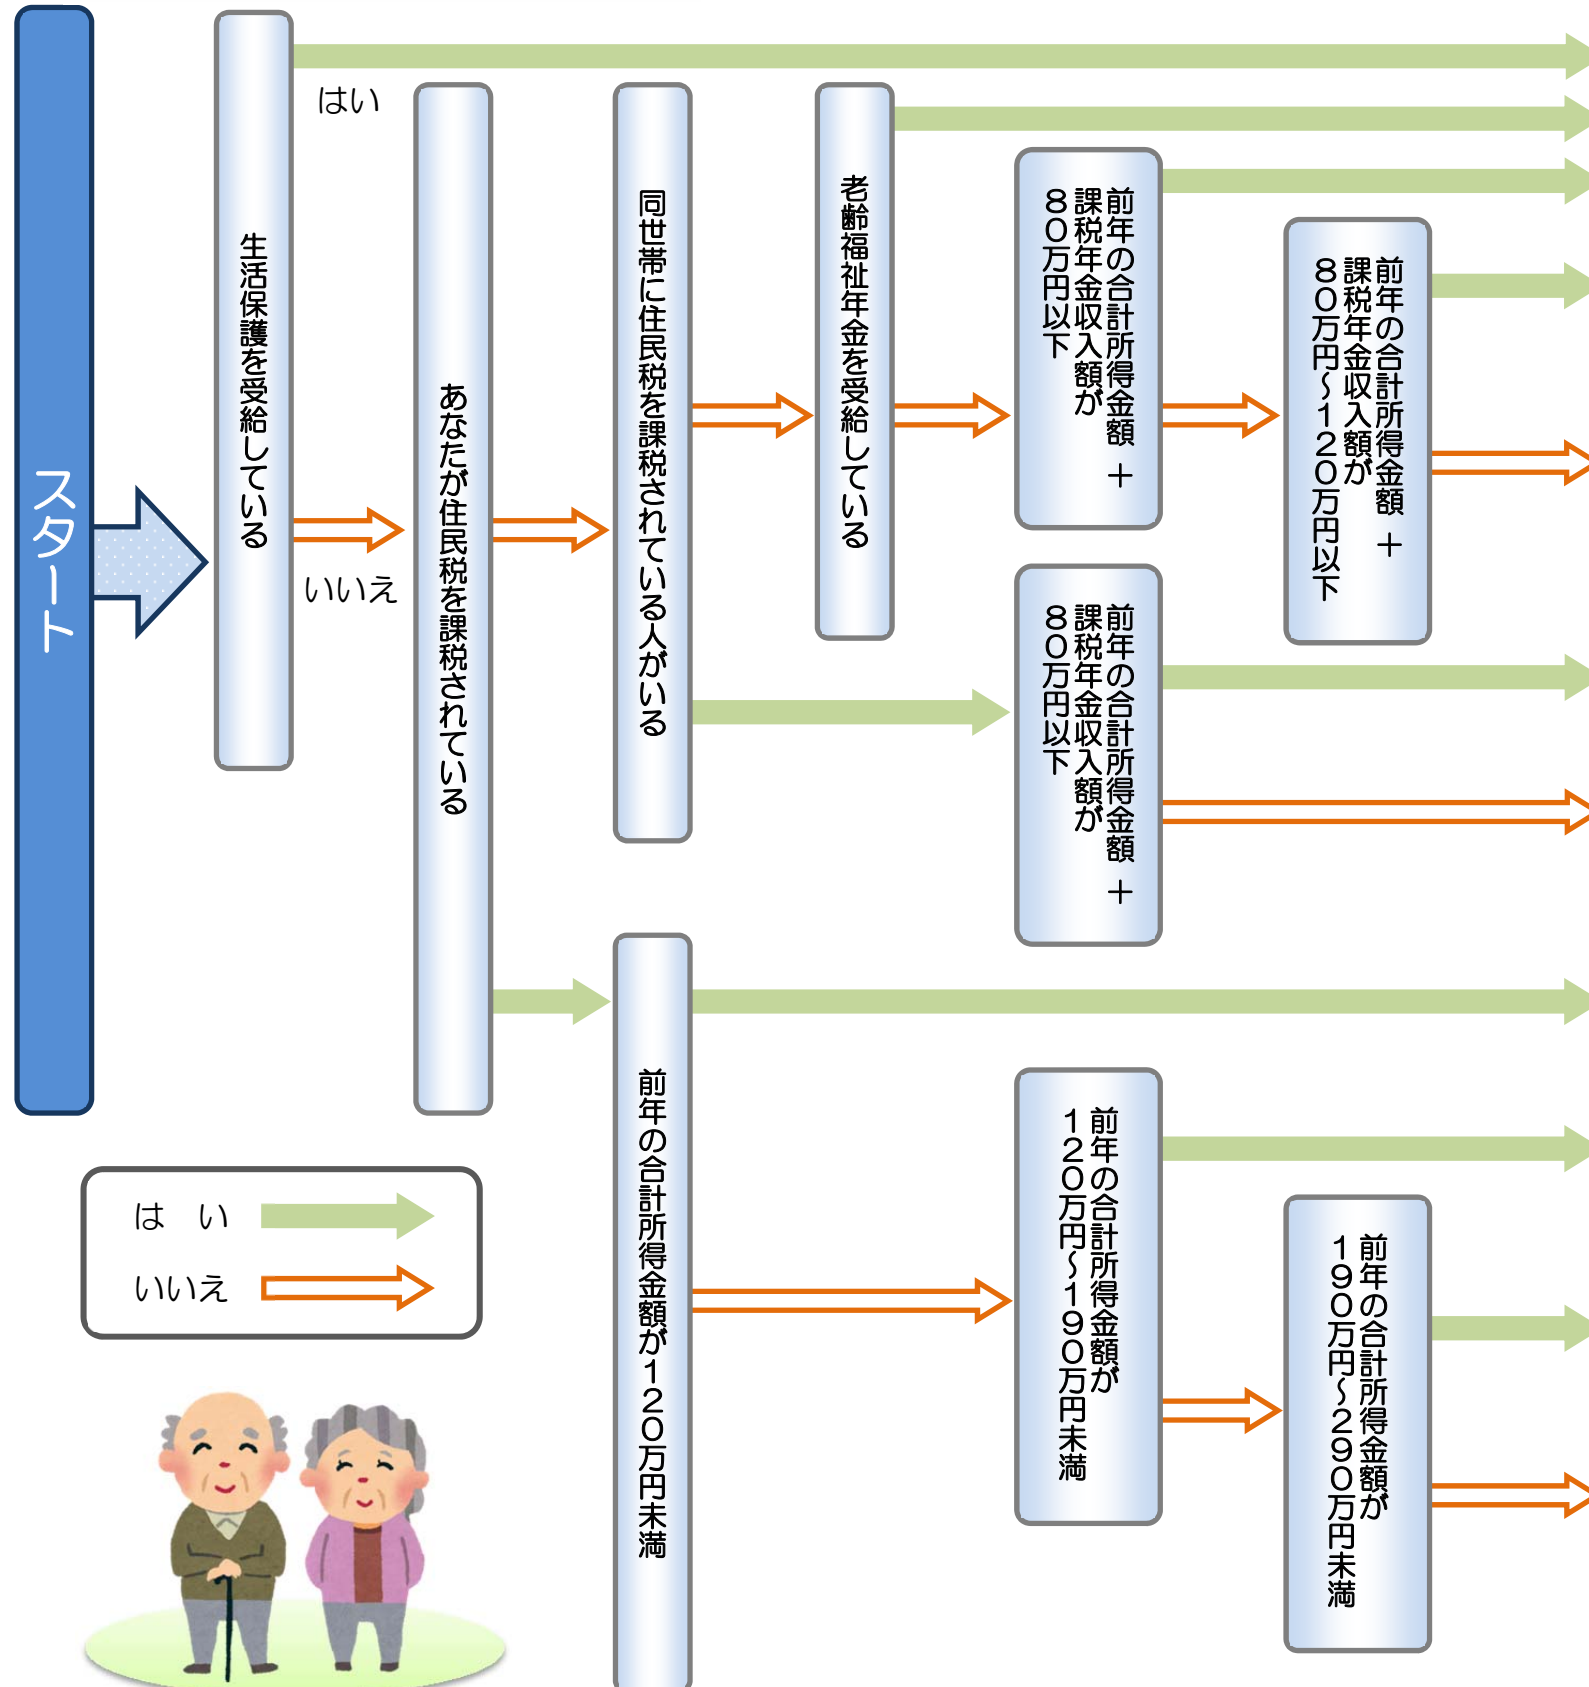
スタート

生活保護を受給している

はい

いいえ

あなたが住民税を課税されている

同世帯に住民税を課税されている人がいる

老齢福祉年金を受給している

前年の合計所得金額＋課税年金収入額が80万円以下

前年の合計所得金額＋課税年金収入額が80万円～120万円以下

前年の合計所得金額＋課税年金収入額が80万円以下

前年の合計所得金額が120万円未満

前年の合計所得金額が120万円～190万円未満

前年の合計所得金額が190万円～290万円未満

はい

いいえ